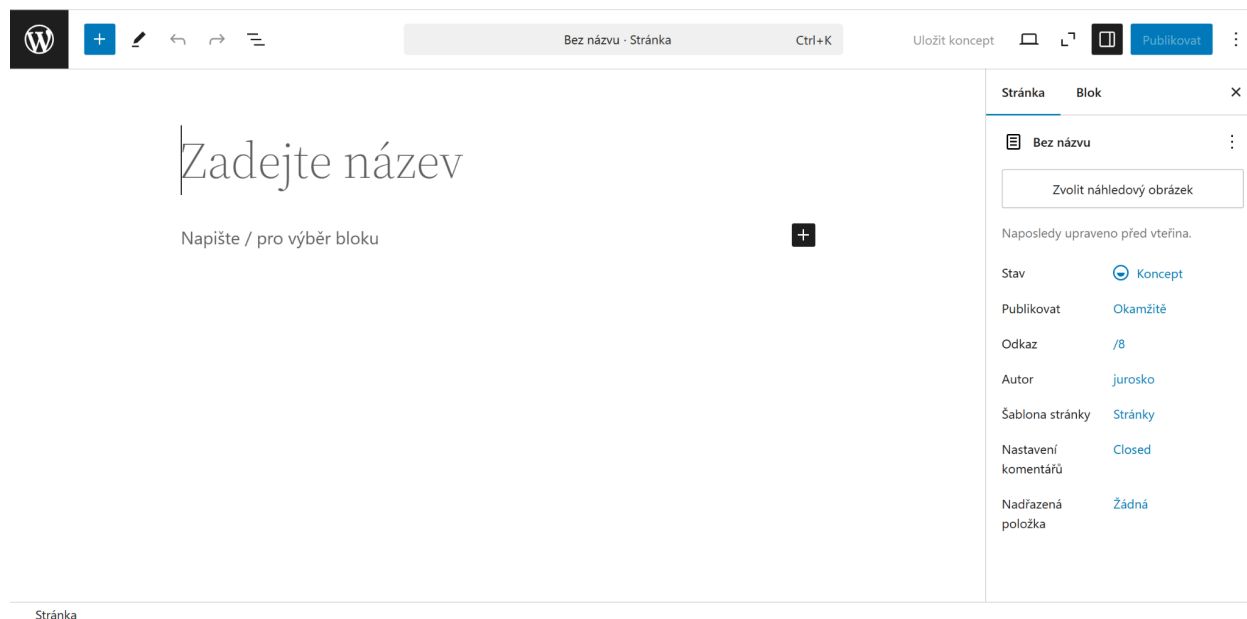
Bez názvu · Stránka Ctrl+K

Uložit koncept

Publikovat

Zadejte název

Napište / pro výběr bloku

Stránka Blok

Bez názvu

Zvolit náhledový obrázek

Naposledy upraveno před vteřina.

Stav Koncept

Publikovat Okamžitě

Odkaz /8

Autor jurosko

Šablona stránky Stránky

Nastavení komentářů Closed

Nadřazená položka Žádná

Stránka